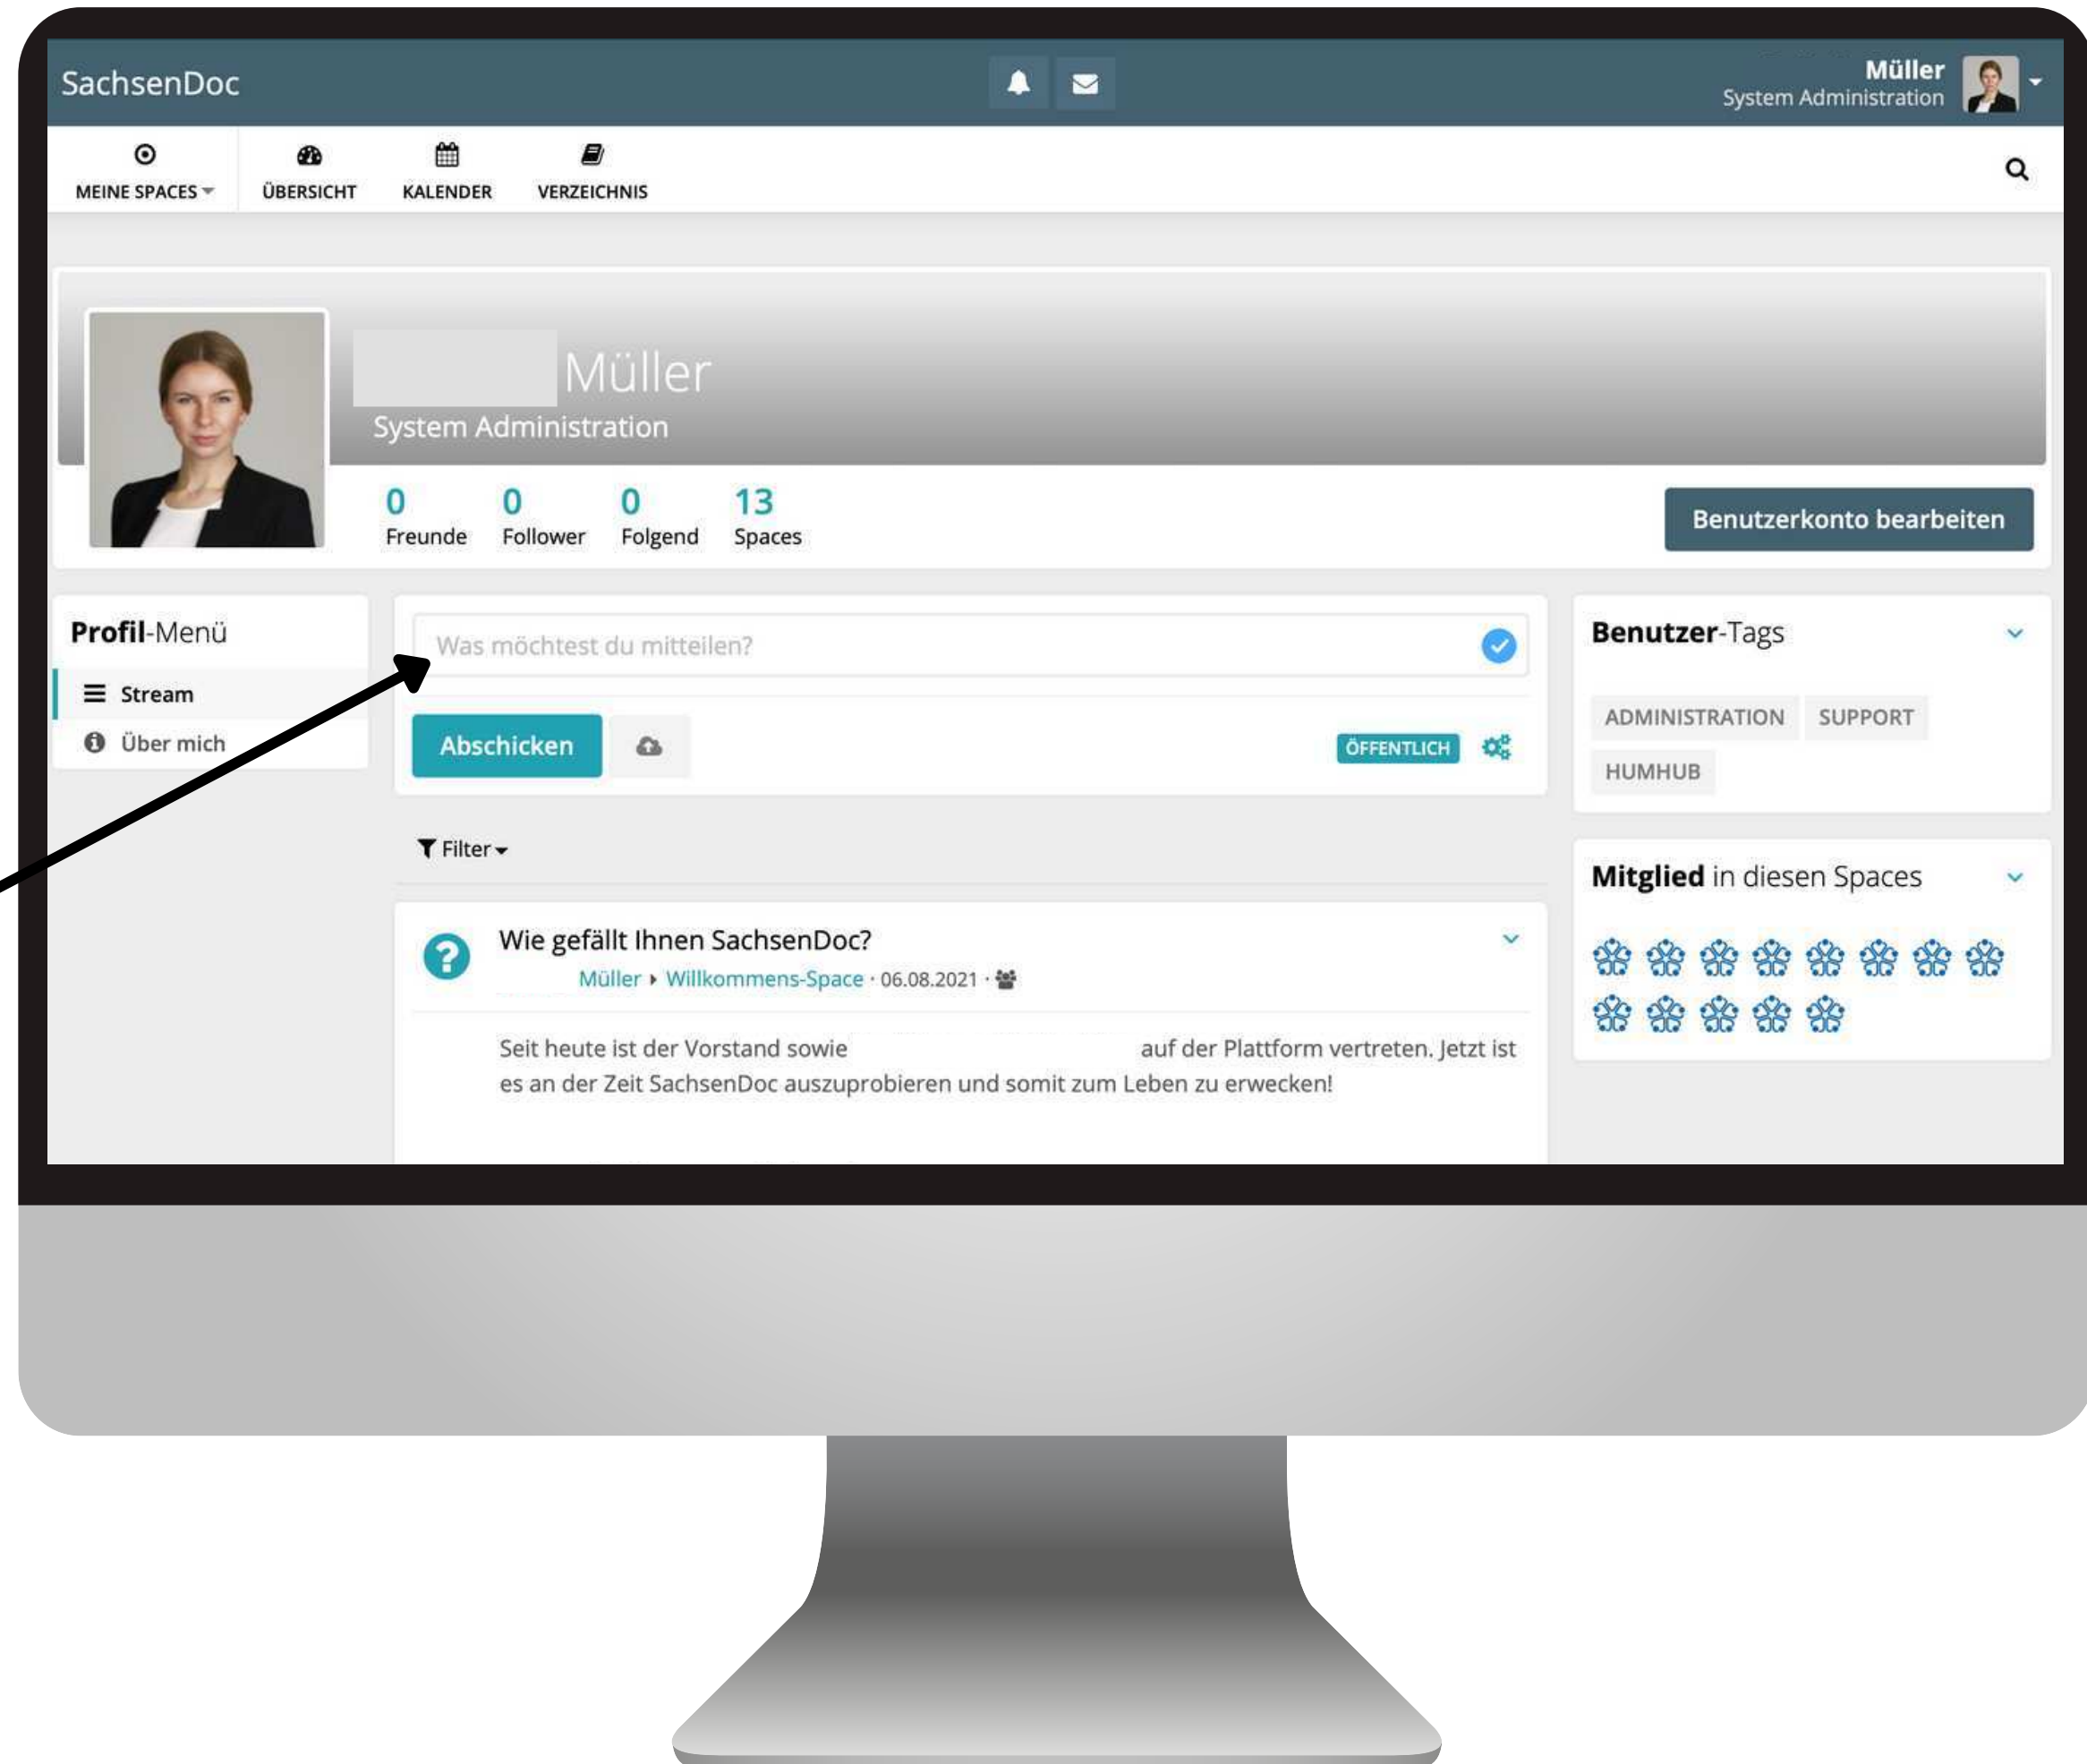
SachsenDoc

Müller
System Administration

MEINE SPACES
ÜBERSICHT
KALENDER
VERZEICHNIS

Müller
System Administration

0 Freunde
0 Follower
0 Folgend
13 Spaces

Benutzerkonto bearbeiten

Profil-Menü
Stream
Über mich

Was möchtest du mitteilen?

Abschicken

ÖFFENTLICH

Filter

Wie gefällt Ihnen SachsenDoc?
Müller Willkommens-Space · 06.08.2021 ·

Seit heute ist der Vorstand sowie auf der Plattform vertreten. Jetzt ist es an der Zeit SachsenDoc auszuprobieren und somit zum Leben zu erwecken!

Benutzer-Tags
ADMINISTRATION
SUPPORT
HUMHUB

Mitglied in diesen Spaces